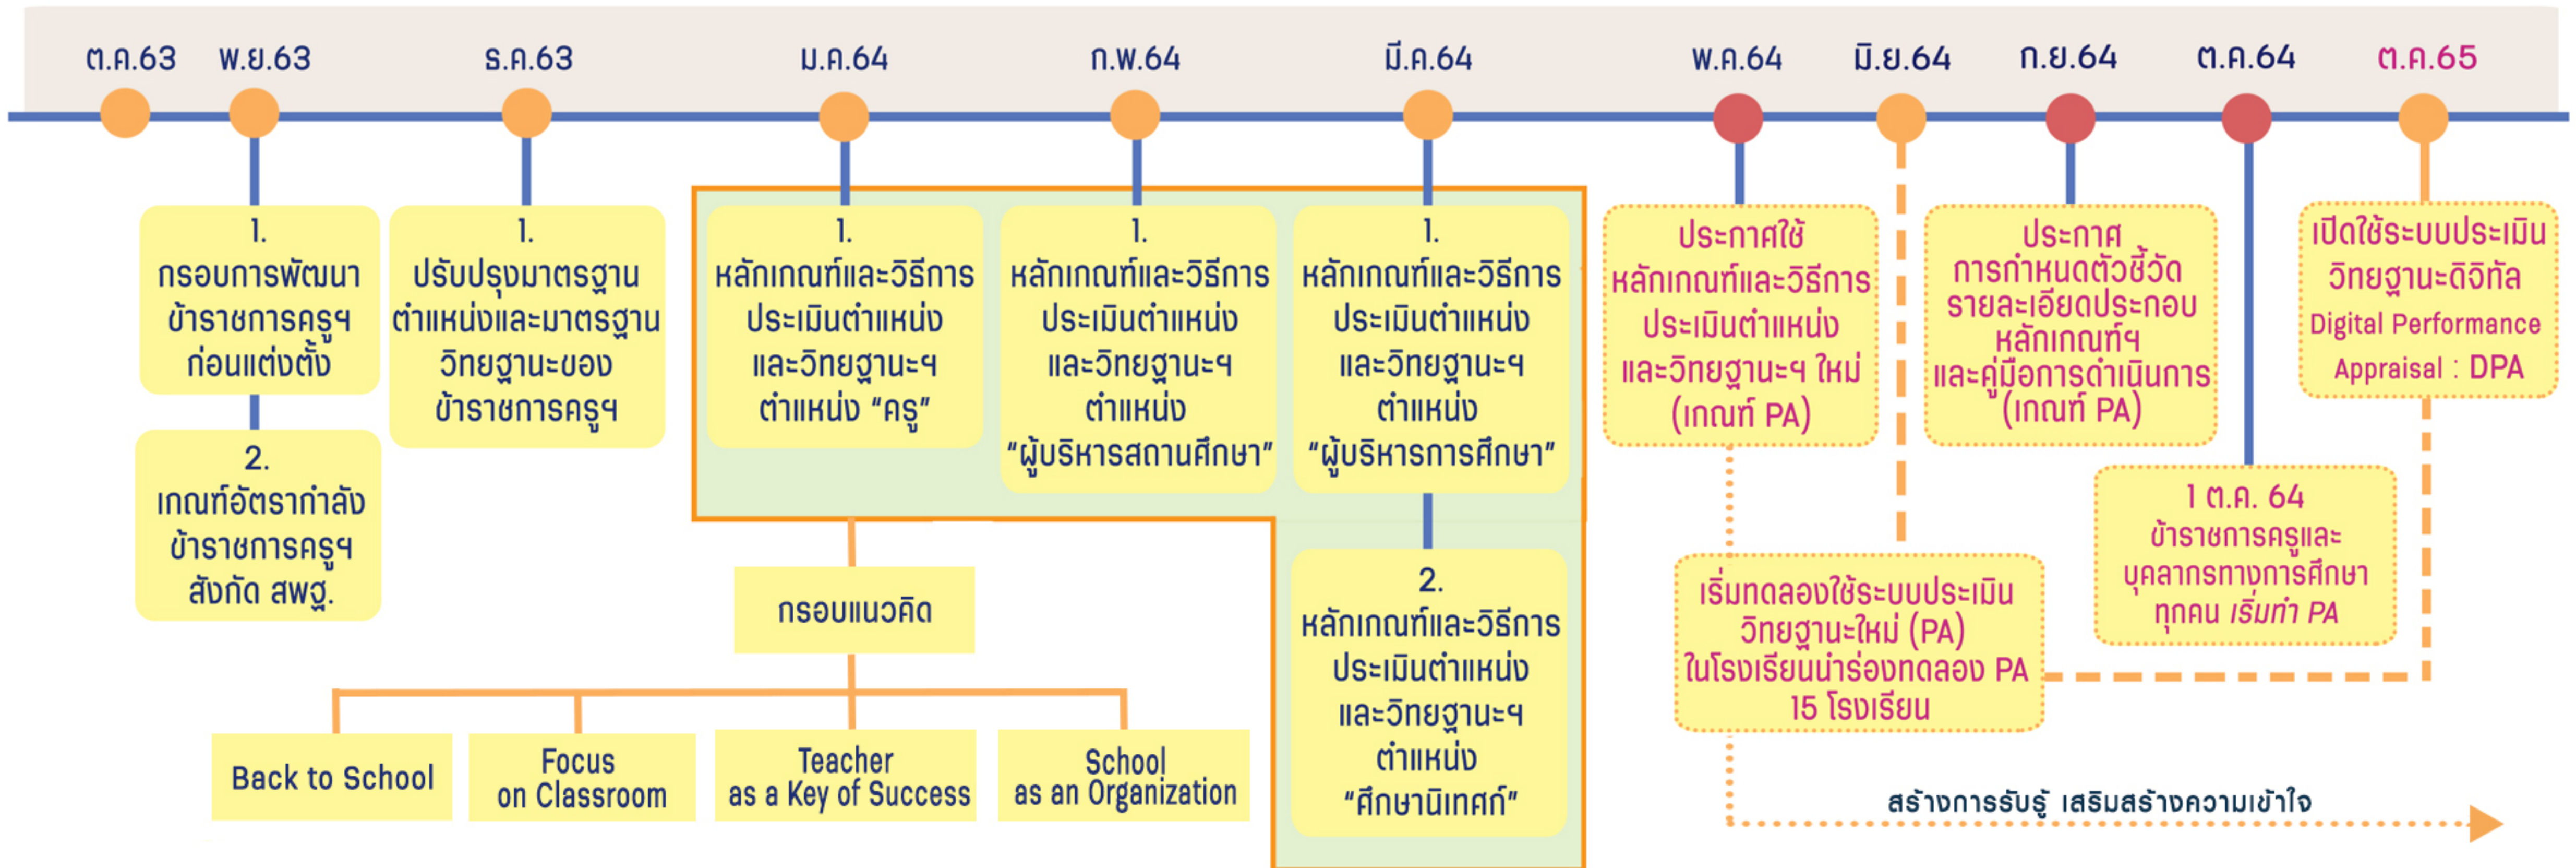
ต.ค.63 พ.ย.63 ธ.ค.63 ม.ค.64 ก.พ.64 มี.ค.64 พ.ค.64 มิ.ย.64 ก.ย.64 ต.ค.64 ต.ค.65

1. กรอบการพัฒนาข้าราชการครูฯ ก่อนแต่งตั้ง

2. เกณฑ์อัตรากำลังข้าราชการครูฯ สังกัด สพฐ.

1. ปรับปรุงมาตรฐานตำแหน่งและมาตรฐานวิทยฐานะของข้าราชการครูฯ

1. หลักเกณฑ์และวิธีการประเมินตำแหน่งและวิทยฐานะฯ ตำแหน่ง "ครู"

1. หลักเกณฑ์และวิธีการประเมินตำแหน่งและวิทยฐานะฯ ตำแหน่ง "ผู้บริหารสถานศึกษา"

1. หลักเกณฑ์และวิธีการประเมินตำแหน่งและวิทยฐานะฯ ตำแหน่ง "ผู้บริหารการศึกษา"

2. หลักเกณฑ์และวิธีการประเมินตำแหน่งและวิทยฐานะฯ ตำแหน่ง "ศึกษานิเทศก์"

กรอบแนวคิด

Back to School

Focus on Classroom

Teacher as a Key of Success

School as an Organization

ประกาศใช้หลักเกณฑ์และวิธีการประเมินตำแหน่งและวิทยฐานะฯ ใหม่ (เกณฑ์ PA)

ประกาศการกำหนดตัวชี้วัดรายละเอียดประกอบหลักเกณฑ์ฯ และคู่มือการดำเนินการ (เกณฑ์ PA)

เปิดใช้ระบบประเมินวิทยฐานะดิจิทัล Digital Performance Appraisal : DPA

1 ต.ค. 64 ข้าราชการครูและบุคลากรทางการศึกษาทุกคน เริ่มทำ PA

เริ่มทดลองใช้ระบบประเมินวิทยฐานะใหม่ (PA) ในโรงเรียนนำร่องทดลอง PA 15 โรงเรียน

สร้างการรับรู้ เสริมสร้างความเข้าใจ